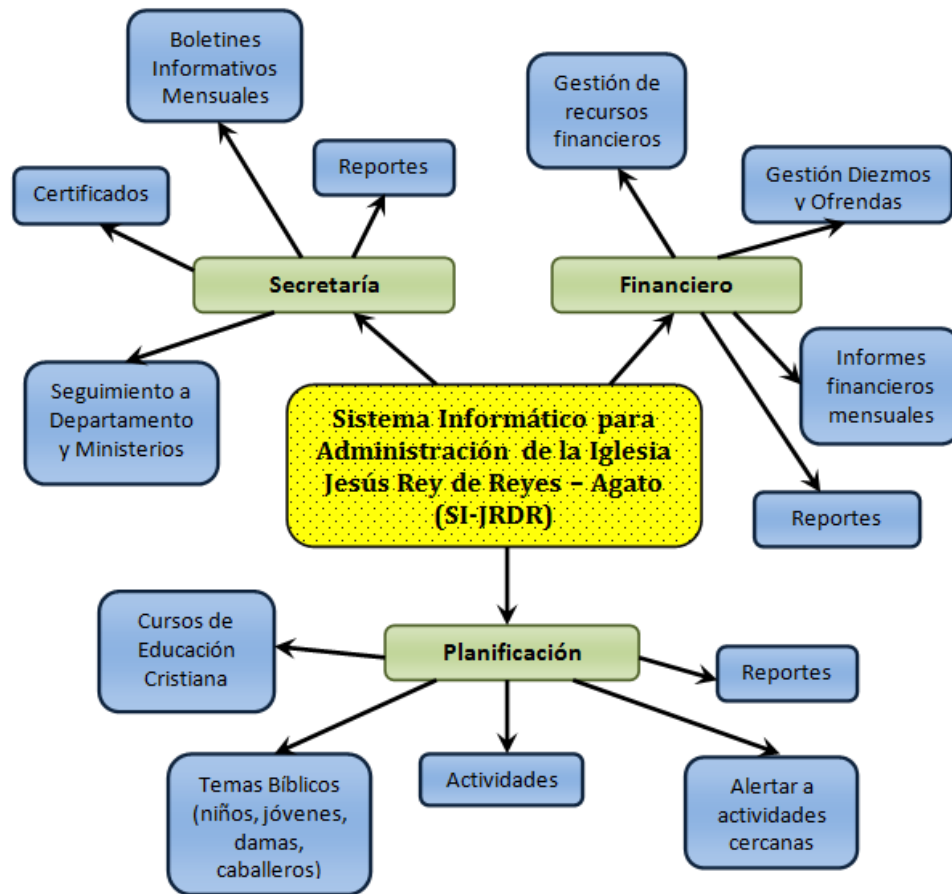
Boletines Informativos Mensuales

Reportes

Certificados

Secretaría

Seguimiento a Departamento y Ministerios

Gestión de recursos financieros

Gestión Diezmos y Ofrendas

Financiero

Informes financieros mensuales

Reportes

Sistema Informático para Administración de la Iglesia Jesús Rey de Reyes – Agato (SI-JRDR)

Cursos de Educación Cristiana

Planificación

Reportes

Temas Bíblicos (niños, jóvenes, damas, caballeros)

Actividades

Alertar a actividades cercanas